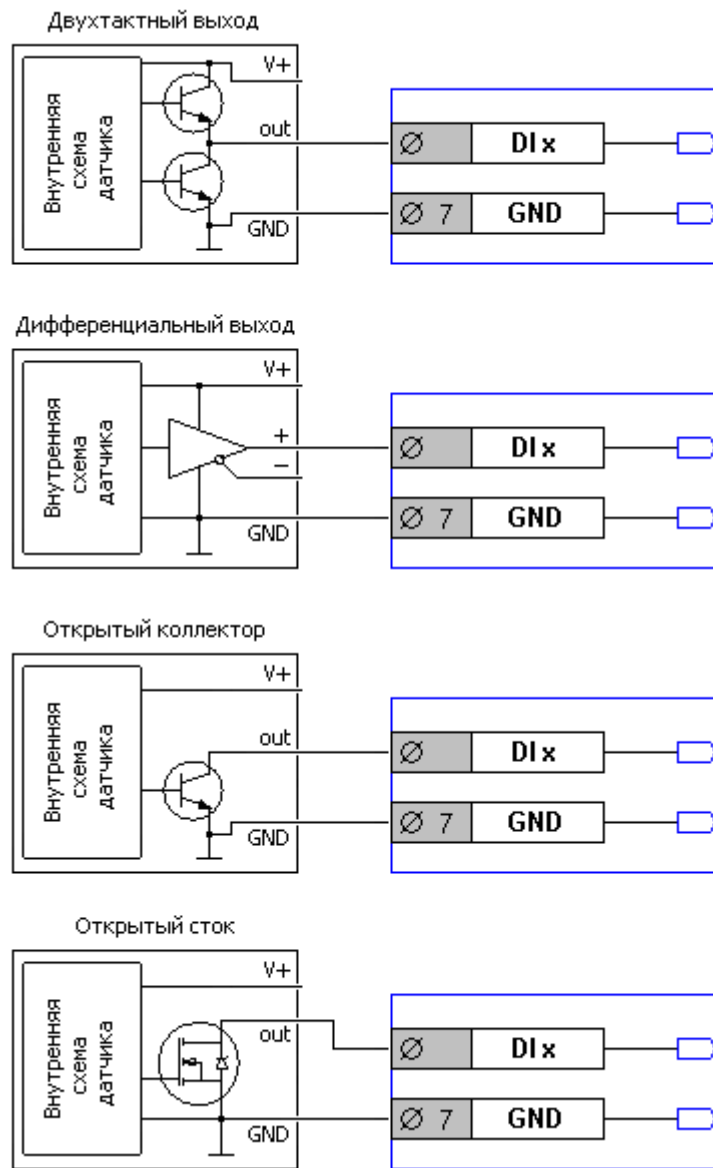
Двухтактный выход

Внутренняя схема датчика

V+

out

GND

∅

DI x

∅ 7

GND

Дифференциальный выход

Внутренняя схема датчика

V+

+

–

GND

∅

DI x

∅ 7

GND

Открытый коллектор

Внутренняя схема датчика

V+

out

GND

∅

DI x

∅ 7

GND

Открытый сток

Внутренняя схема датчика

V+

out

GND

∅

DI x

∅ 7

GND